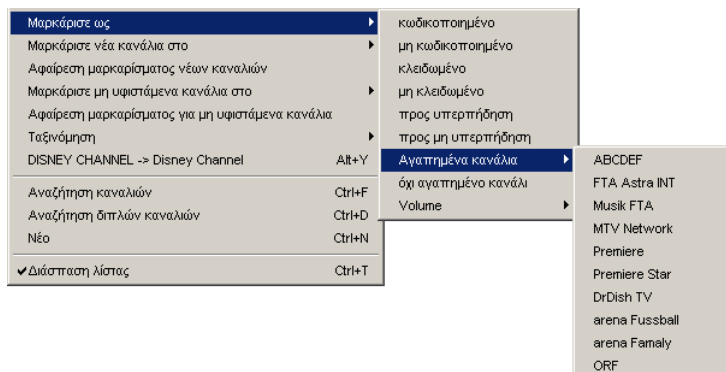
Μαρκάρισε ως
Μαρκάρισε νέα κανάλια στο
Αφαίρεση μαρκαρίσματος νέων καναλιών
Μαρκάρισε μη υφιστάμενα κανάλια στο
Αφαίρεση μαρκαρίσματος για μη υφιστάμενα κανάλια
Ταξινόμηση
DISNEY CHANNEL -> Disney Channel Alt+Y
Αναζήτηση καναλιών Ctrl+F
Αναζήτηση διπλών καναλιών Ctrl+D
Νέο Ctrl+N
✔Διάσπαση λίστας Ctrl+T

κωδικοποιημένο
μη κωδικοποιημένο
κλειδωμένο
μη κλειδωμένο
προς υπερπήδηση
προς μη υπερπήδηση
Αγαπημένα κανάλια
όχι αγαπημένο κανάλι
Volume

ABCDEF
FTA Astra INT
Musik FTA
MTV Network
Premiere
Premiere Star
DrDish TV
arena Fussball
arena Famaly
ORF